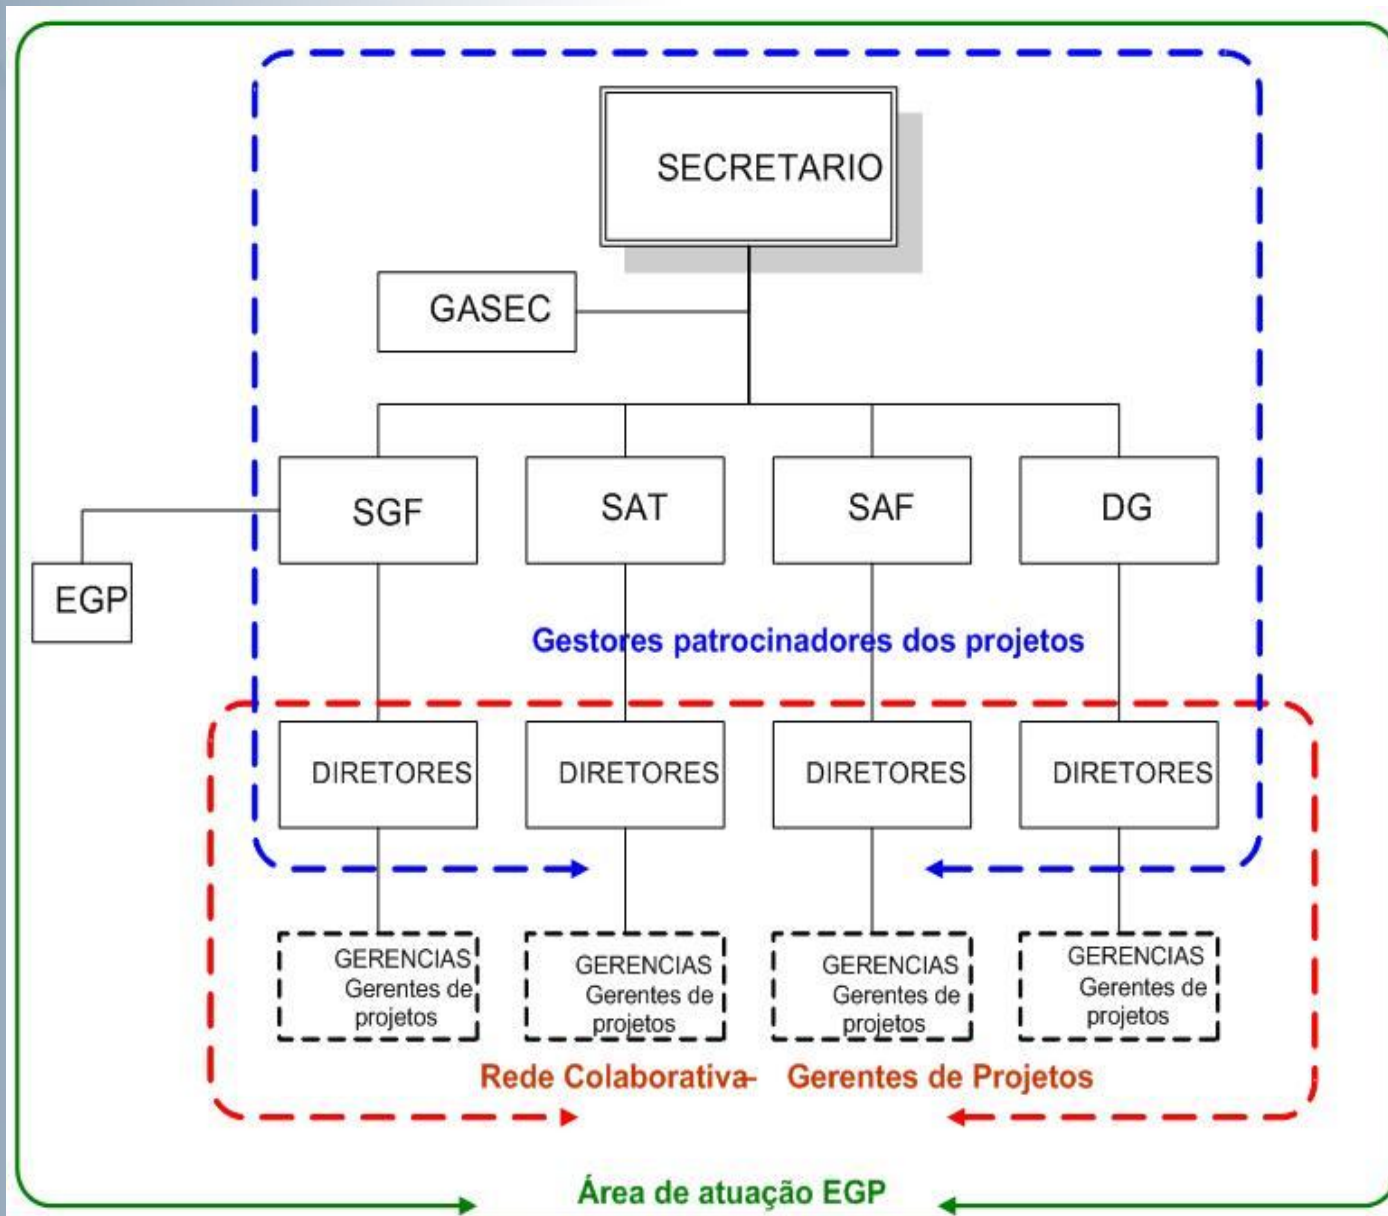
SECRETARIO

GASEC

SGF

SAT

SAF

DG

EGP

Gestores patrocinadores dos projetos

DIRETORES

DIRETORES

DIRETORES

DIRETORES

GERENCIAS Gerentes de projetos

GERENCIAS Gerentes de projetos

GERENCIAS Gerentes de projetos

GERENCIAS Gerentes de projetos

Rede Colaborativa- Gerentes de Projetos

Área de atuação EGP